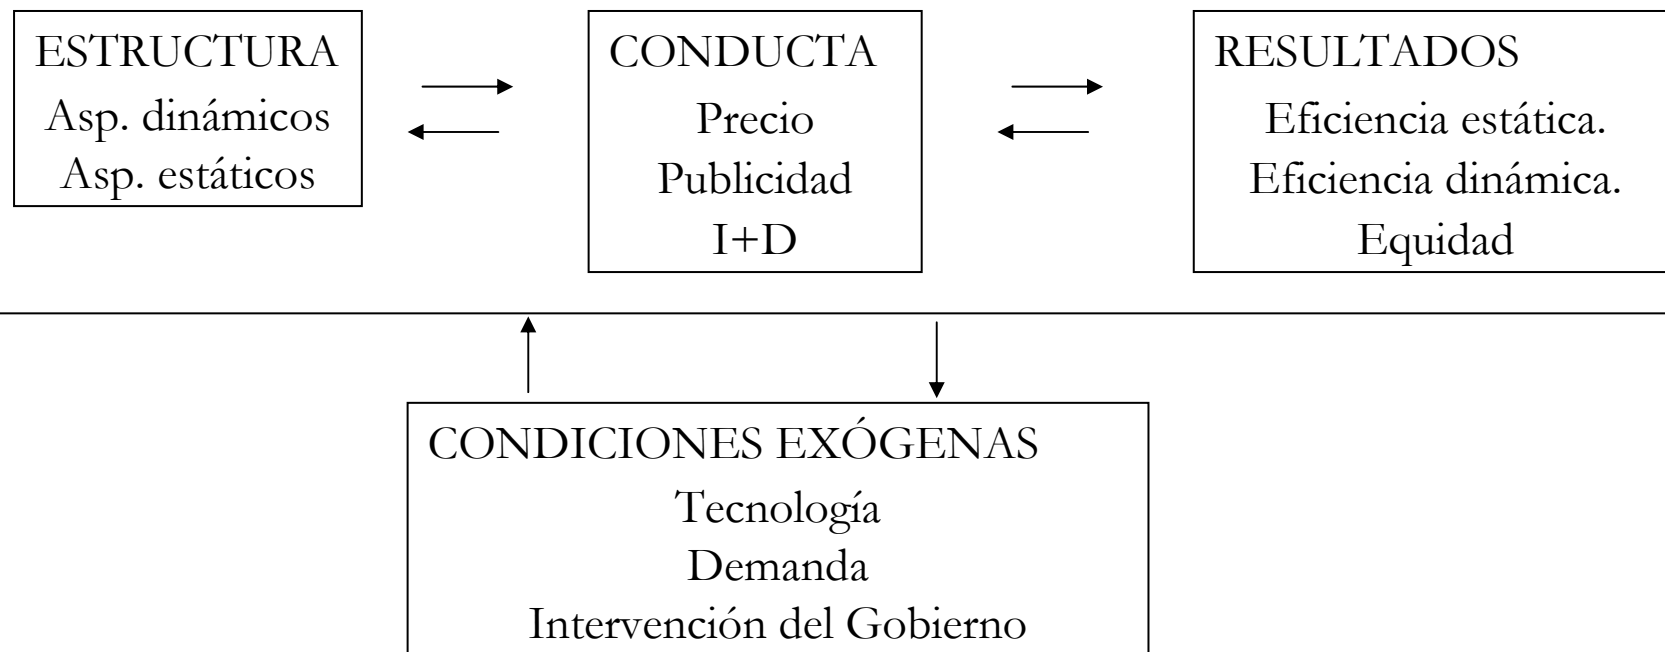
ESTRUCTURA
Asp. dinámicos
Asp. estáticos

CONDUCTA
Precio
Publicidad
I+D

RESULTADOS
Eficiencia estática.
Eficiencia dinámica.
Equidad

CONDICIONES EXÓGENAS
Tecnología
Demanda
Intervención del Gobierno